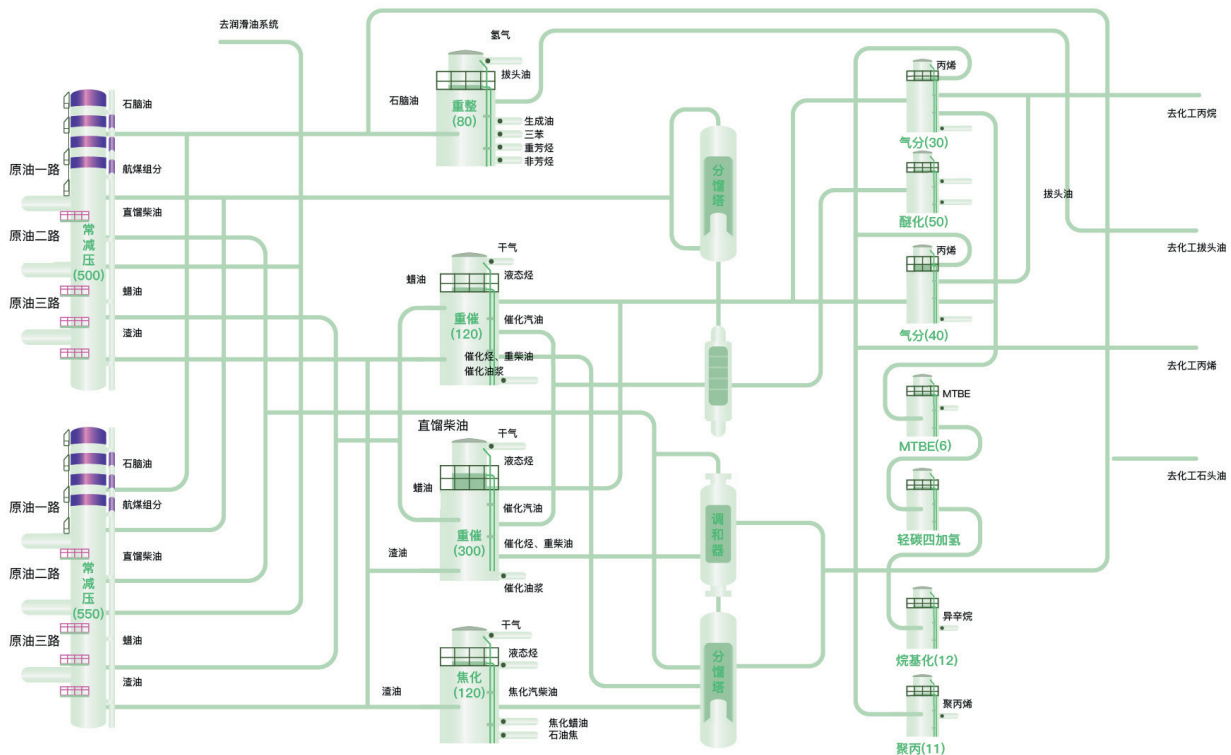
去润滑油系统

石脑油
航煤组分
原油一路
直馏柴油
原油二路
常减压(500)
原油三路
蜡油
渣油

氢气
拔头油
石脑油
重整(80)
生成油
三苯
重芳烃
非芳烃

分馏塔

干气
液态烃
蜡油
重催(120)
催化汽油
催化烃、重柴油
催化油浆

石脑油
航煤组分
原油一路
直馏柴油
原油二路
常减压(550)
原油三路
蜡油
渣油

直馏柴油
干气
液态烃
蜡油
重催(300)
催化汽油
催化烃、重柴油
渣油
催化油浆

调和器

干气
液态烃
渣油
焦化(120)
焦化汽柴油
焦化蜡油
石油焦

分馏塔

丙烯
气分(30)
醚化(50)
丙烯
气分(40)
MTBE
MTBE(6)
轻碳四加氢
异辛烷
烷基化(12)
聚丙烯
聚丙(11)

去化工丙烷
拔头油
去化工拔头油
去化工丙烯
去化工石头油